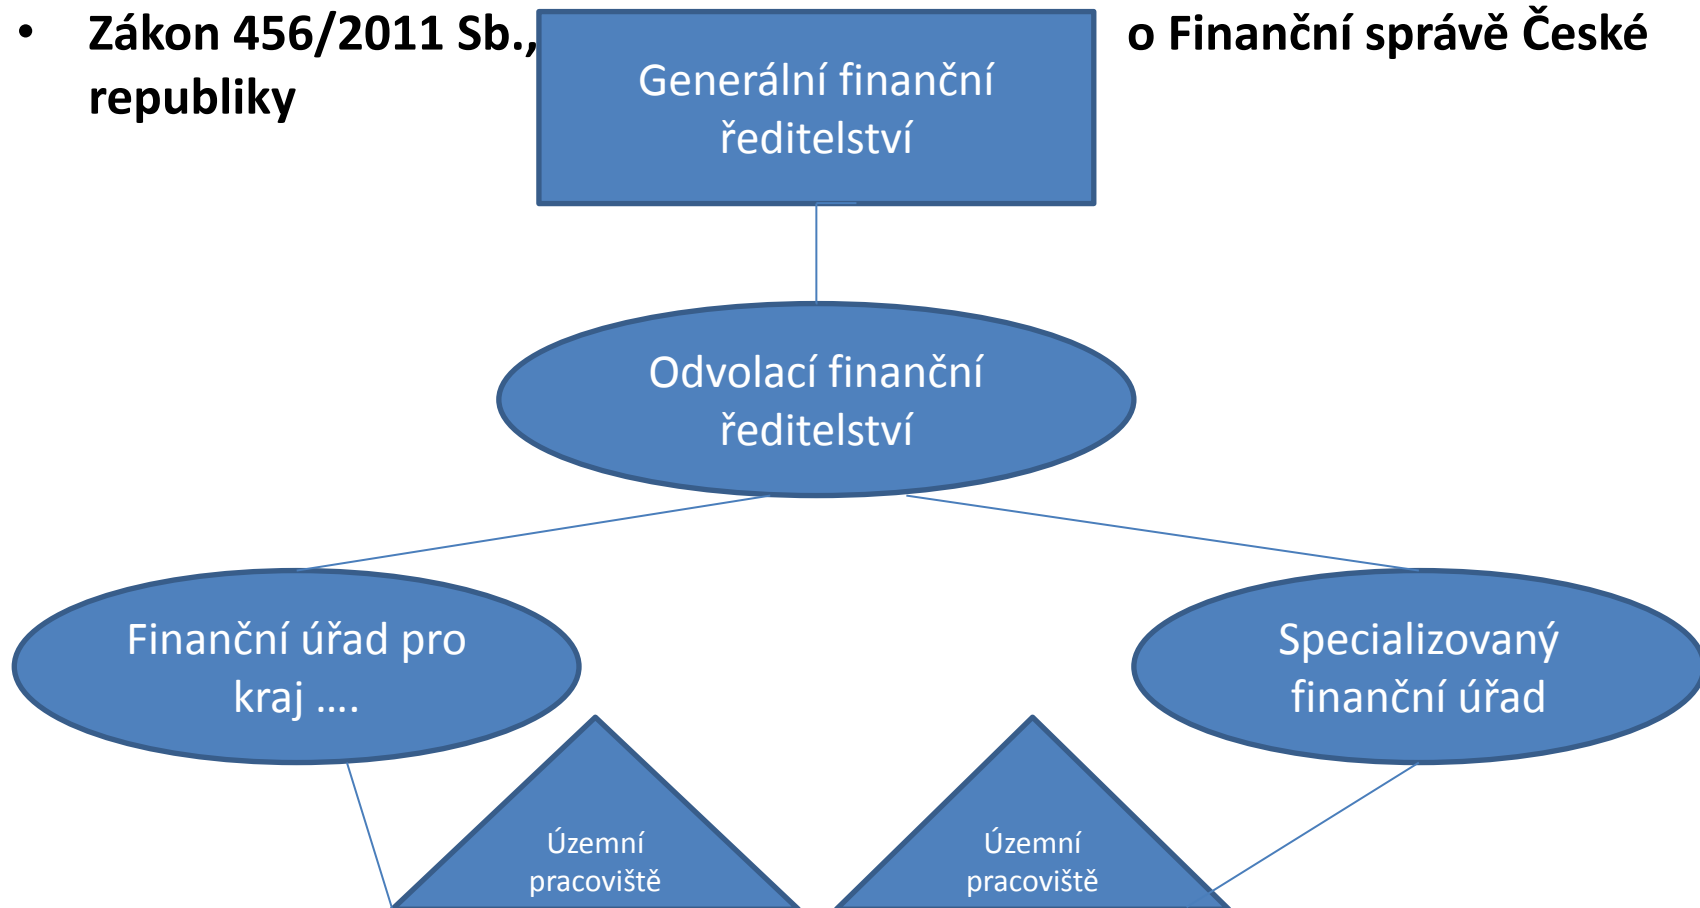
• Zákon 456/2011 Sb., o Finanční správě České republiky

Generální finanční ředitelství

Odvolací finanční ředitelství

Finanční úřad pro kraj ….

Specializovaný finanční úřad

Územní pracoviště

Územní pracoviště